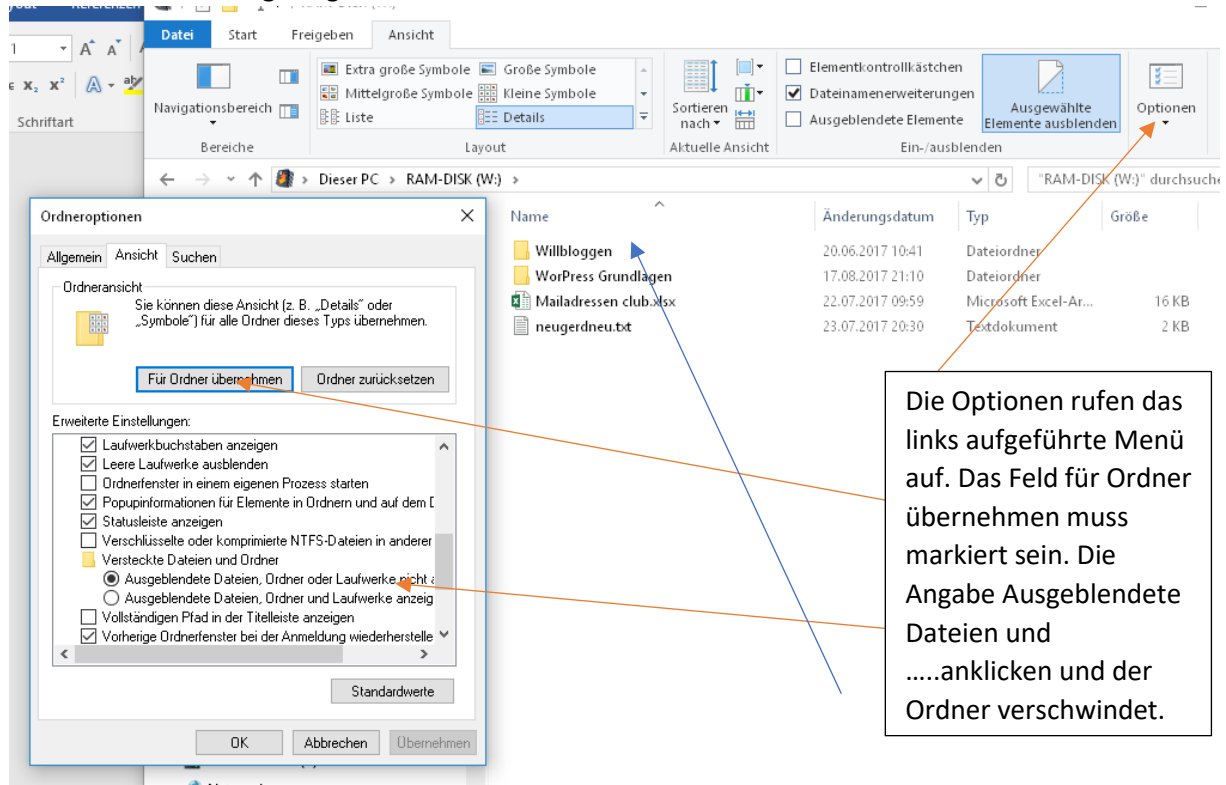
Datei Start Freigeben Ansicht

Extra große Symbole
Große Symbole
Mittelgroße Symbole
Kleine Symbole
Liste
Details

Navigationsbereich
Bereiche
Layout
Sortieren nach
Aktuelle Ansicht
Elementkontrollkästchen
Dateinamenerweiterungen
Ausgeblendete Elemente
Ausgewählte Elemente ausblenden
Ein-/ausblenden
Optionen

Schriftart

Dieser PC > RAM-DISK (W:) >
"RAM-DISK (W:)" durchsuche

| Name | Änderungsdatum | Typ | Größe |
|---|---|---|---|
| Willbloggen | 20.06.2017 10:41 | Dateiordner | |
| WorPress Grundlagen | 17.08.2017 21:10 | Dateiordner | |
| Mailadressen club.xlsx | 22.07.2017 09:59 | Microsoft Excel-Ar... | 16 KB |
| neugerdneu.txt | 23.07.2017 20:30 | Textdokument | 2 KB |

Ordneroptionen

Allgemein Ansicht Suchen

Ordneransicht
Sie können diese Ansicht (z. B. „Details" oder „Symbole") für alle Ordner dieses Typs übernehmen.

Für Ordner übernehmen
Ordner zurücksetzen

Erweiterte Einstellungen:
Laufwerkbuchstaben anzeigen
Leere Laufwerke ausblenden
Ordnerfenster in einem eigenen Prozess starten
Popupinformationen für Elemente in Ordnern und auf dem D
Statusleiste anzeigen
Verschlüsselte oder komprimierte NTFS-Dateien in anderer
Versteckte Dateien und Ordner
Ausgeblendete Dateien, Ordner oder Laufwerke nicht a
Ausgeblendete Dateien, Ordner und Laufwerke anzeig
Vollständigen Pfad in der Titelleiste anzeigen
Vorherige Ordnerfenster bei der Anmeldung wiederherstelle

Standardwerte

OK Abbrechen Übernehmen

Die Optionen rufen das links aufgeführte Menü auf. Das Feld für Ordner übernehmen muss markiert sein. Die Angabe Ausgeblendete Dateien und …..anklicken und der Ordner verschwindet.